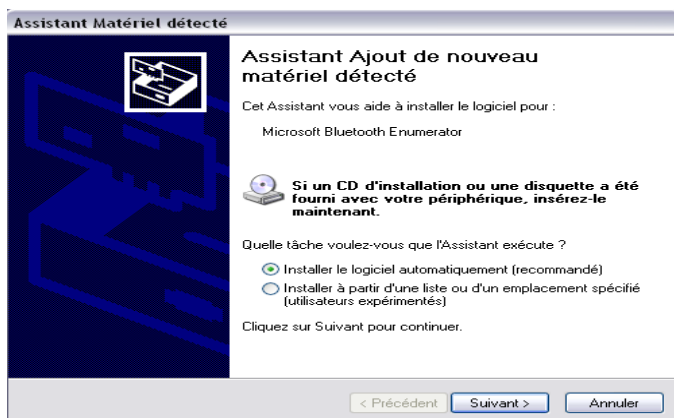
Assistant Matériel détecté

Assistant Ajout de nouveau matériel détecté

Cet Assistant vous aide à installer le logiciel pour :

Microsoft Bluetooth Enumerator

Si un CD d'installation ou une disquette a été fourni avec votre périphérique, insérez-le maintenant.

Quelle tâche voulez-vous que l'Assistant exécute ?

Installer le logiciel automatiquement (recommandé)

Installer à partir d'une liste ou d'un emplacement spécifié (utilisateurs expérimentés)

Cliquez sur Suivant pour continuer.

< Précédent | Suivant > | Annuler